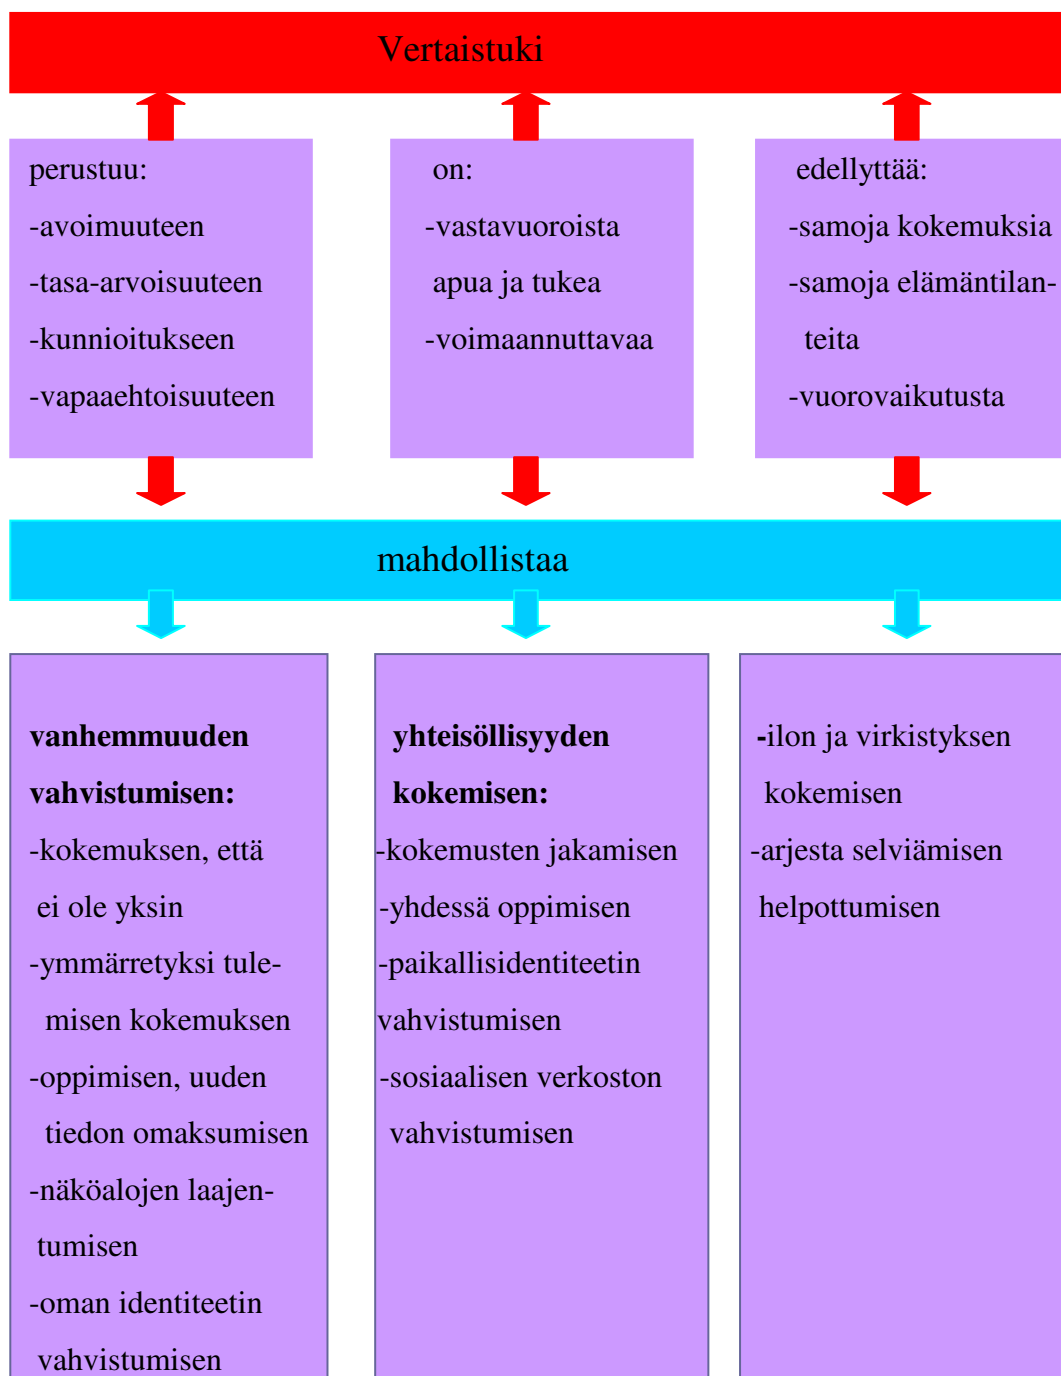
Vertaistuki

perustuu:
-avoimuuteen
-tasa-arvoisuuteen
-kunnioitukseen
-vapaaehtoisuuteen

on:
-vastavuoroista apua ja tukea
-voimaannuttavaa

edellyttää:
-samoja kokemuksia
-samoja elämäntilanteita
-vuorovaikutusta

mahdollistaa

**vanhemmuuden vahvistumisen:**
-kokemuksen, että ei ole yksin
-ymmärretyksi tulemisen kokemuksen
-oppimisen, uuden tiedon omaksumisen
-näköalojen laajentumisen
-oman identiteetin vahvistumisen

**yhteisöllisyyden kokemisen:**
-kokemusten jakamisen
-yhdessä oppimisen
-paikallisidentiteetin vahvistumisen
-sosiaalisen verkoston vahvistumisen

-ilon ja virkistyksen kokemisen
-arjesta selviämisen helpottumisen